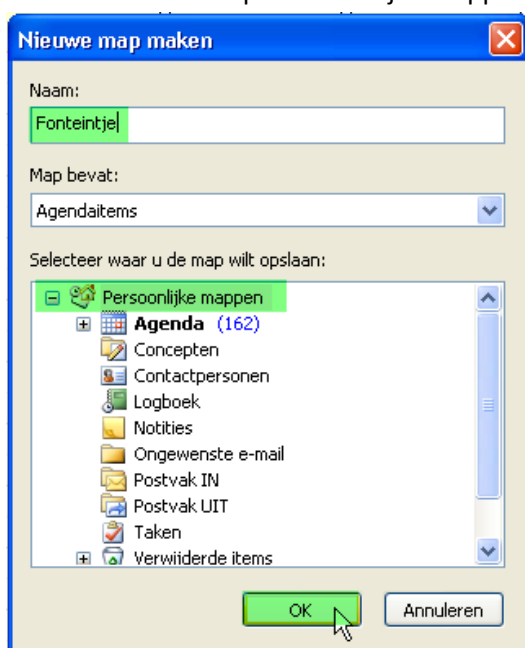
Nieuwe map maken

Naam:

Fonteintje

Map bevat:

Agendaitems

Selecteer waar u de map wilt opslaan:

Persoonlijke mappen
Agenda (162)
Concepten
Contactpersonen
Logboek
Notities
Ongewenste e-mail
Postvak IN
Postvak UIT
Taken
Verwijderde items

OK
Annuleren